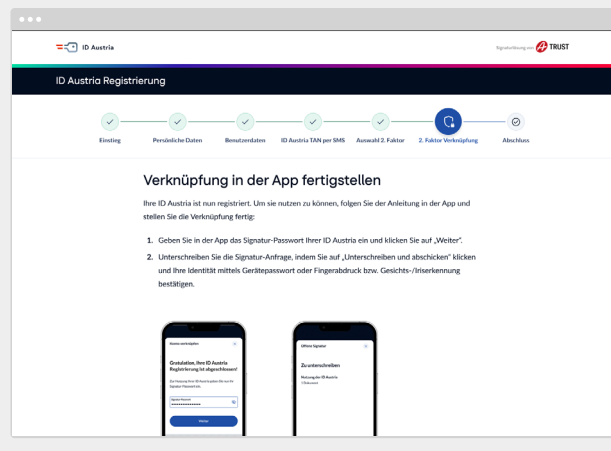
ID Austria

Signaturlösung von A-TRUST

ID Austria Registrierung

Einstieg
Persönliche Daten
Benutzerdaten
ID Austria TAN per SMS
Auswahl 2. Faktor
2. Faktor Verknüpfung
Abschluss

Verknüpfung in der App fertigstellen

Ihre ID Austria ist nun registriert. Um sie nutzen zu können, folgen Sie der Anleitung in der App und stellen Sie die Verknüpfung fertig:

1. Geben Sie in der App das Signatur-Passwort Ihrer ID Austria ein und klicken Sie auf „Weiter".
2. Unterschreiben Sie die Signatur-Anfrage, indem Sie auf „Unterschreiben und abschicken" klicken und Ihre Identität mittels Gerätepasswort oder Fingerabdruck bzw. Gesichts-/Iriserkennung bestätigen.

Konto verknüpfen

Gratulation, Ihre ID Austria Registrierung ist abgeschlossen!

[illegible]

Signatur-Passwort

Weiter

Offene Signatur

Zu unterschreiben

Nutzung der ID Austria

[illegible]